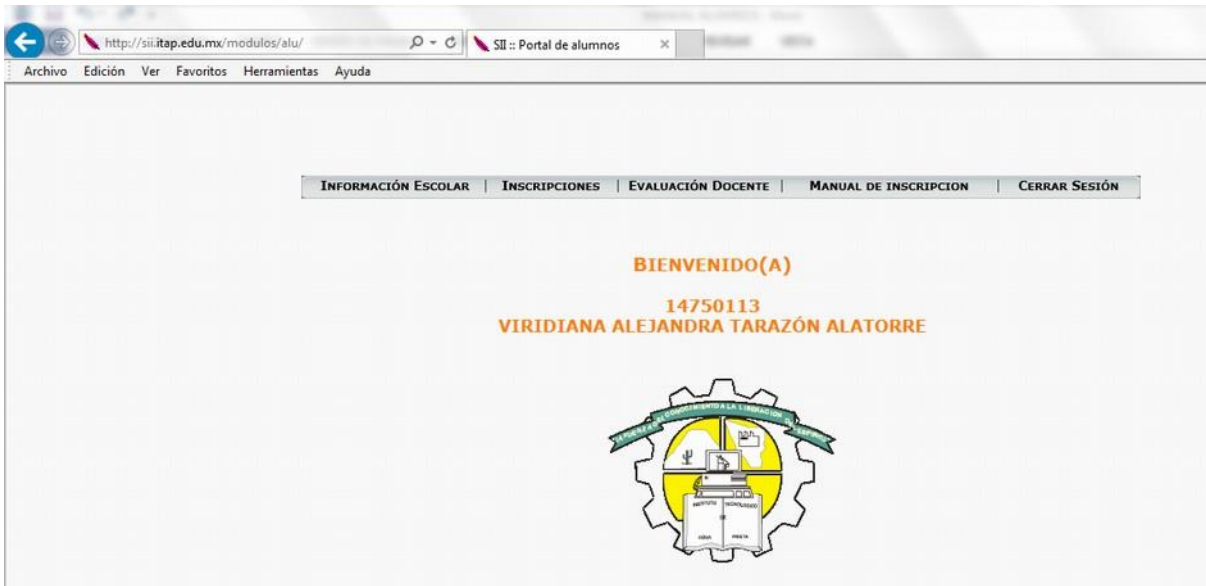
http://sii.itap.edu.mx/modulos/alu/
SII :: Portal de alumnos
Archivo Edición Ver Favoritos Herramientas Ayuda

INFORMACIÓN ESCOLAR | INSCRIPCIONES | EVALUACIÓN DOCENTE | MANUAL DE INSCRIPCION | CERRAR SESIÓN

BIENVENIDO(A)

14750113
VIRIDIANA ALEJANDRA TARAZÓN ALATORRE

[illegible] EL CONOCIMIENTO A LA LIBERACION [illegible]
INSTITUTO TECNOLOGICO
AGUA PRIETA